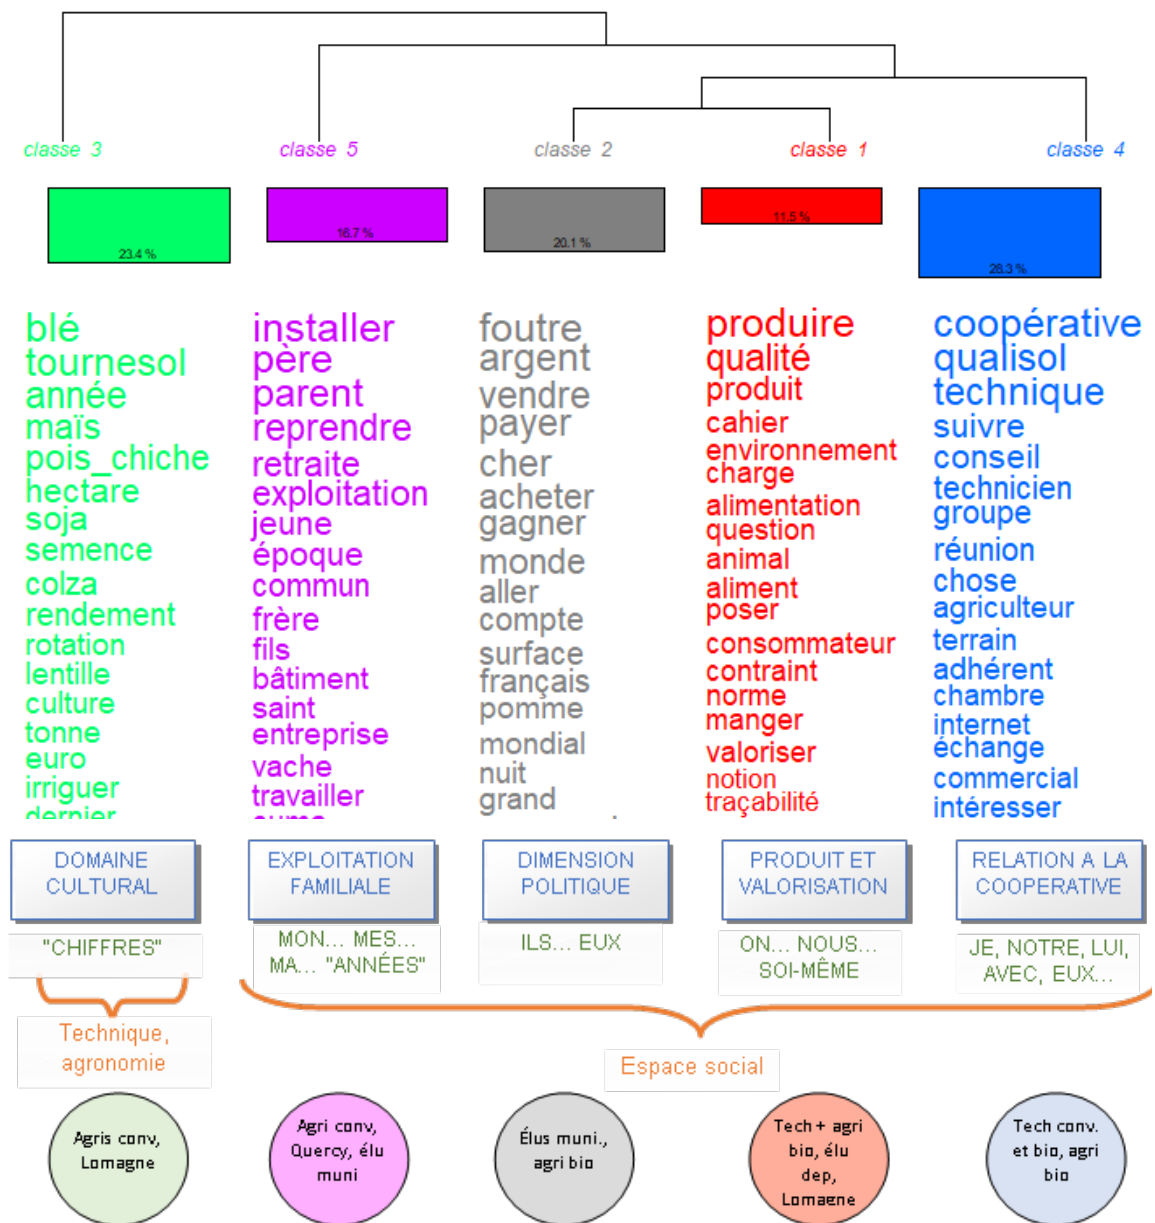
classe 3

classe 5

classe 2

classe 1

classe 4

23.4 %

16.7 %

20.1 %

11.5 %

28.3 %

blé
tournesol
année
maïs
pois_chiche
hectare
soja
semence
colza
rendement
rotation
lentille
culture
tonne
euro
irriguer
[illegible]

installer
père
parent
reprendre
retraite
exploitation
jeune
époque
commun
frère
fils
bâtiment
saint
entreprise
vache
travailler
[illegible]

foutre
argent
vendre
payer
cher
acheter
gagner
monde
aller
compte
surface
français
pomme
mondial
nuit
grand

produire
qualité
produit
cahier
environnement
charge
alimentation
question
animal
aliment
poser
consommateur
contraint
norme
manger
valoriser
notion
traçabilité

coopérative
qualisol
technique
suivre
conseil
technicien
groupe
réunion
chose
agriculteur
terrain
adhérent
chambre
internet
échange
commercial
intéresser

DOMAINE CULTURAL

EXPLOITATION FAMILIALE

DIMENSION POLITIQUE

PRODUIT ET VALORISATION

RELATION A LA COOPERATIVE

"CHIFFRES"

MON... MES... MA... "ANNÉES"

ILS... EUX

ON... NOUS... SOI-MÊME

JE, NOTRE, LUI, AVEC, EUX...

Technique, agronomie

Espace social

Agris conv, Lomagne

Agri conv, Quercy, élu muni

Élus muni., agri bio

Tech + agri bio, élu dep, Lomagne

Tech conv. et bio, agri bio